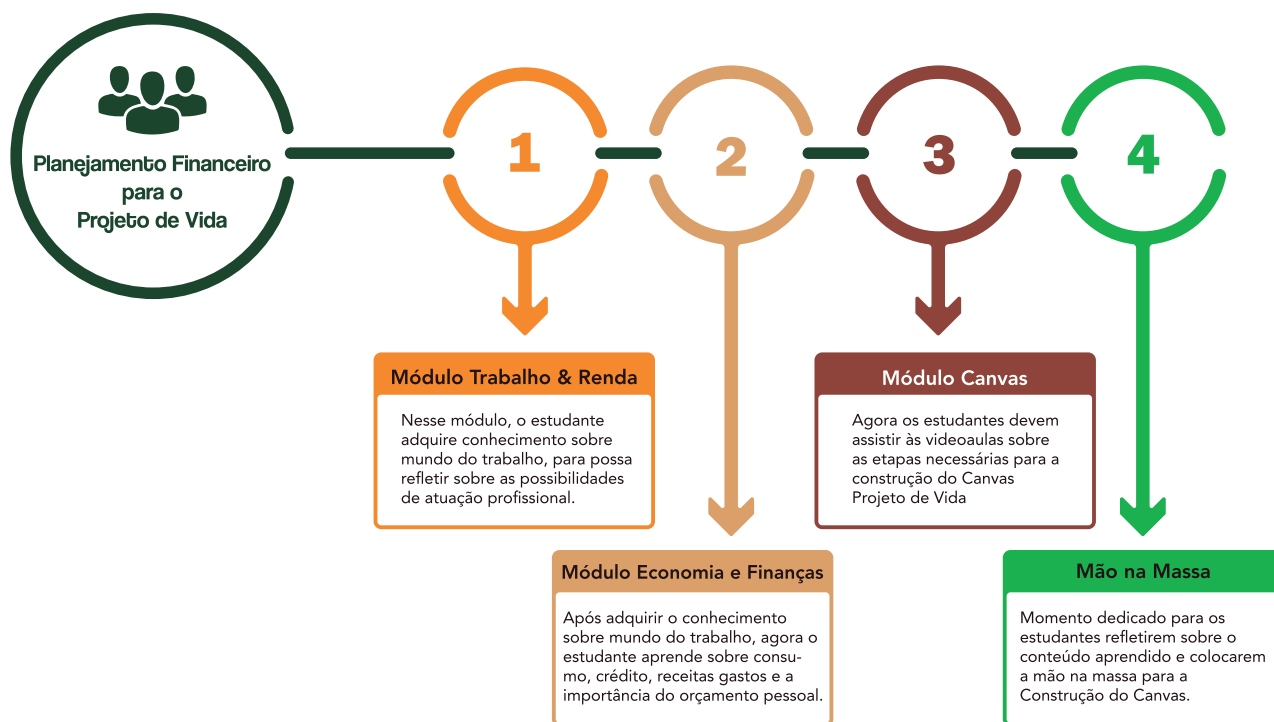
Planejamento Financeiro para o Projeto de Vida

1

2

3

4

Módulo Trabalho & Renda

Nesse módulo, o estudante adquire conhecimento sobre mundo do trabalho, para possa refletir sobre as possibilidades de atuação profissional.

Módulo Canvas

Agora os estudantes devem assistir às videoaulas sobre as etapas necessárias para a construção do Canvas Projeto de Vida

Módulo Economia e Finanças

Após adquirir o conhecimento sobre mundo do trabalho, agora o estudante aprende sobre consumo, crédito, receitas gastos e a importância do orçamento pessoal.

Mão na Massa

Momento dedicado para os estudantes refletirem sobre o conteúdo aprendido e colocarem a mão na massa para a Construção do Canvas.